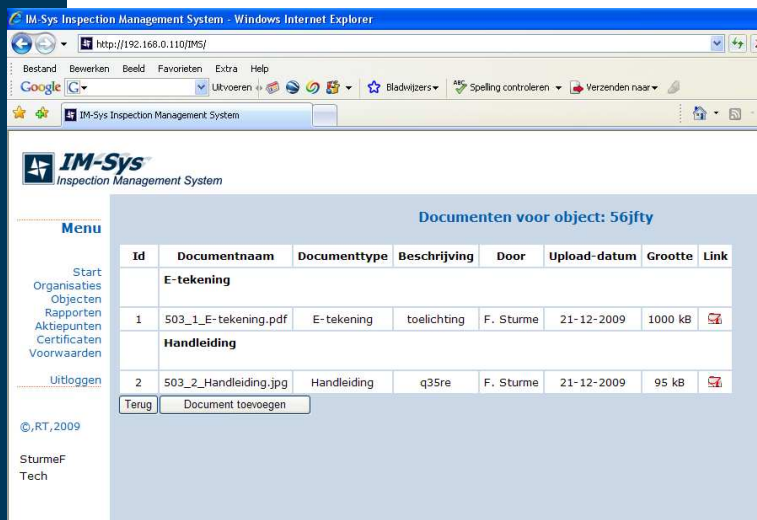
IM-Sys Inspection Management System - Windows Internet Explorer

http://192.168.0.110/IMS/

Bestand Bewerken Beeld Favorieten Extra Help

Google G Uitvoeren Bladwijzers Spelling controleren Verzenden naar

IM-Sys Inspection Management System

IM-Sys
Inspection Management System

Menu

Start
Organisaties
Objecten
Rapporten
Aktiepunten
Certificaten
Voorwaarden

Uitloggen

©,RT,2009

SturmeF
Tech

Documenten voor object: 56jfty

| Id | Documentnaam | Documenttype | Beschrijving | Door | Upload-datum | Grootte | Link |
|---|---|---|---|---|---|---|---|
| | E-tekening | | | | | | |
| 1 | 503_1_E-tekening.pdf | E-tekening | toelichting | F. Sturme | 21-12-2009 | 1000 kB | |
| | Handleiding | | | | | | |
| 2 | 503_2_Handleiding.jpg | Handleiding | q35re | F. Sturme | 21-12-2009 | 95 kB | |

Terug | Document toevoegen